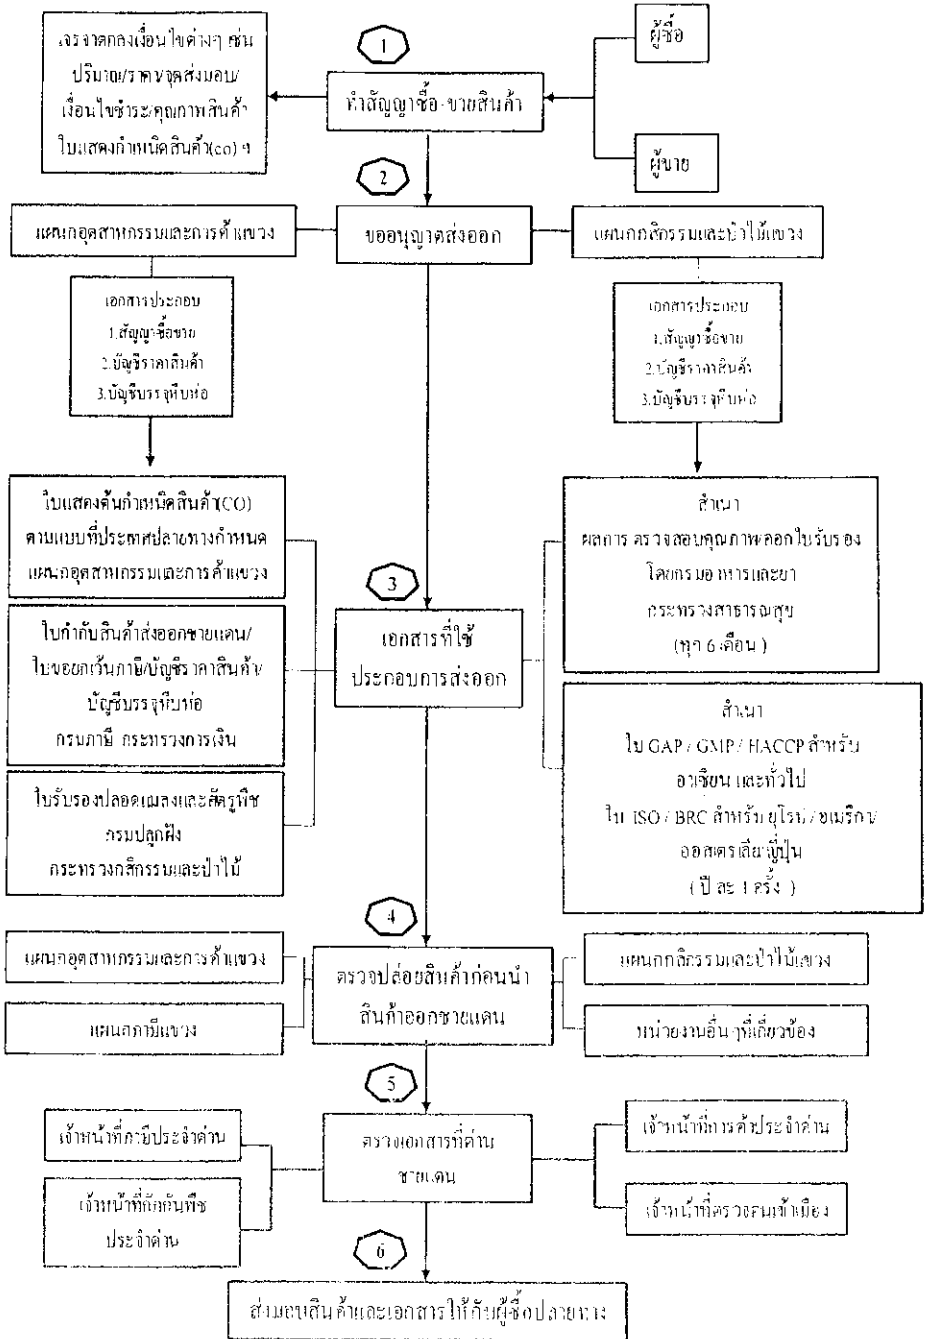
เจรจาตกลงเงื่อนไขต่างๆ เช่น ปริมาณ/ราคา/จุดส่งมอบ/ เงื่อนไขชำระ/คุณภาพสินค้า ใบแสดงกำหนดสินค้า(co) ฯ

1

ทำสัญญาซื้อ-ขายสินค้า

ผู้ซื้อ

ผู้ขาย

2

แผนกอุตสาหกรรมและการค้าแขวง

ขออนุญาตส่งออก

แผนกกสิกรรมและป่าไม้แขวง

เอกสารประกอบ
1.สัญญาซื้อขาย
2.บัญชีราคาสินค้า
3.บัญชีบรรจุหีบห่อ

เอกสารประกอบ
1.สัญญาซื้อขาย
2.บัญชีราคาสินค้า
3.บัญชีบรรจุหีบห่อ

ใบแสดงต้นกำหนดสินค้า(CO) ตามแบบที่ประเทศปลายทางกำหนด แผนกอุตสาหกรรมและการค้าแขวง

สำเนา
ผลการ ตรวจสอบคุณภาพออกใบรับรอง
โดยกรมอาหารและยา
กระทรวงสาธารณสุข
(ทุก 6 เดือน )

3

ใบกำกับสินค้าส่งออกชายแดน/ ใบขอยกเว้นภาษี/บัญชีราคาสินค้า/ บัญชีบรรจุหีบห่อ
กรมภาษี กระทรวงการเงิน

เอกสารที่ใช้ประกอบการส่งออก

สำเนา
ใบ GAP / GMP / HACCP สำหรับ อาเซียน และทั่วไป
ใบ ISO / BRC สำหรับยุโรป / อเมริกา/ ออสเตรเลีย/ญี่ปุ่น
( ปีละ 1 ครั้ง )

ใบรับรองปลอดแมลงและศัตรูพืช
กรมปลูกฝัง
กระทรวงกสิกรรมและป่าไม้

4

แผนกอุตสาหกรรมและการค้าแขวง

ตรวจปล่อยสินค้าก่อนนำสินค้าออกชายแดน

แผนกกสิกรรมและป่าไม้แขวง

แผนกภาษีแขวง

หน่วยงานอื่นๆที่เกี่ยวข้อง

5

เจ้าหน้าที่ภาษีประจำด่าน

ตรวจเอกสารที่ด่านชายแดน

เจ้าหน้าที่การค้าประจำด่าน

เจ้าหน้าที่กักกันพืช ประจำด่าน

เจ้าหน้าที่ตรวจคนเข้าเมือง

6

ส่งมอบสินค้าและเอกสารให้กับผู้ซื้อปลายทาง